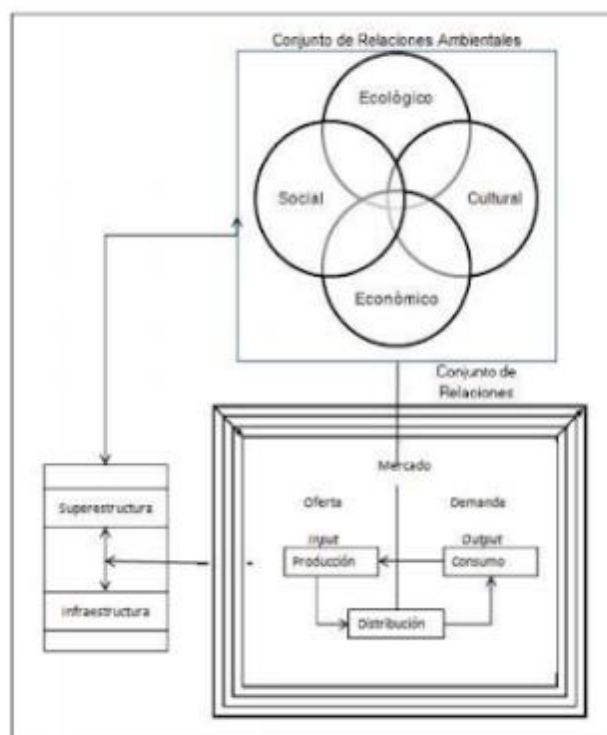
Conjunto de Relaciones Ambientales

Ecológico

Social

Cultural

Económico

Conjunto de Relaciones

Mercado

Oferta

Demanda

Input

Output

Producción

Consumo

Distribución

Superestructura

Infraestructura